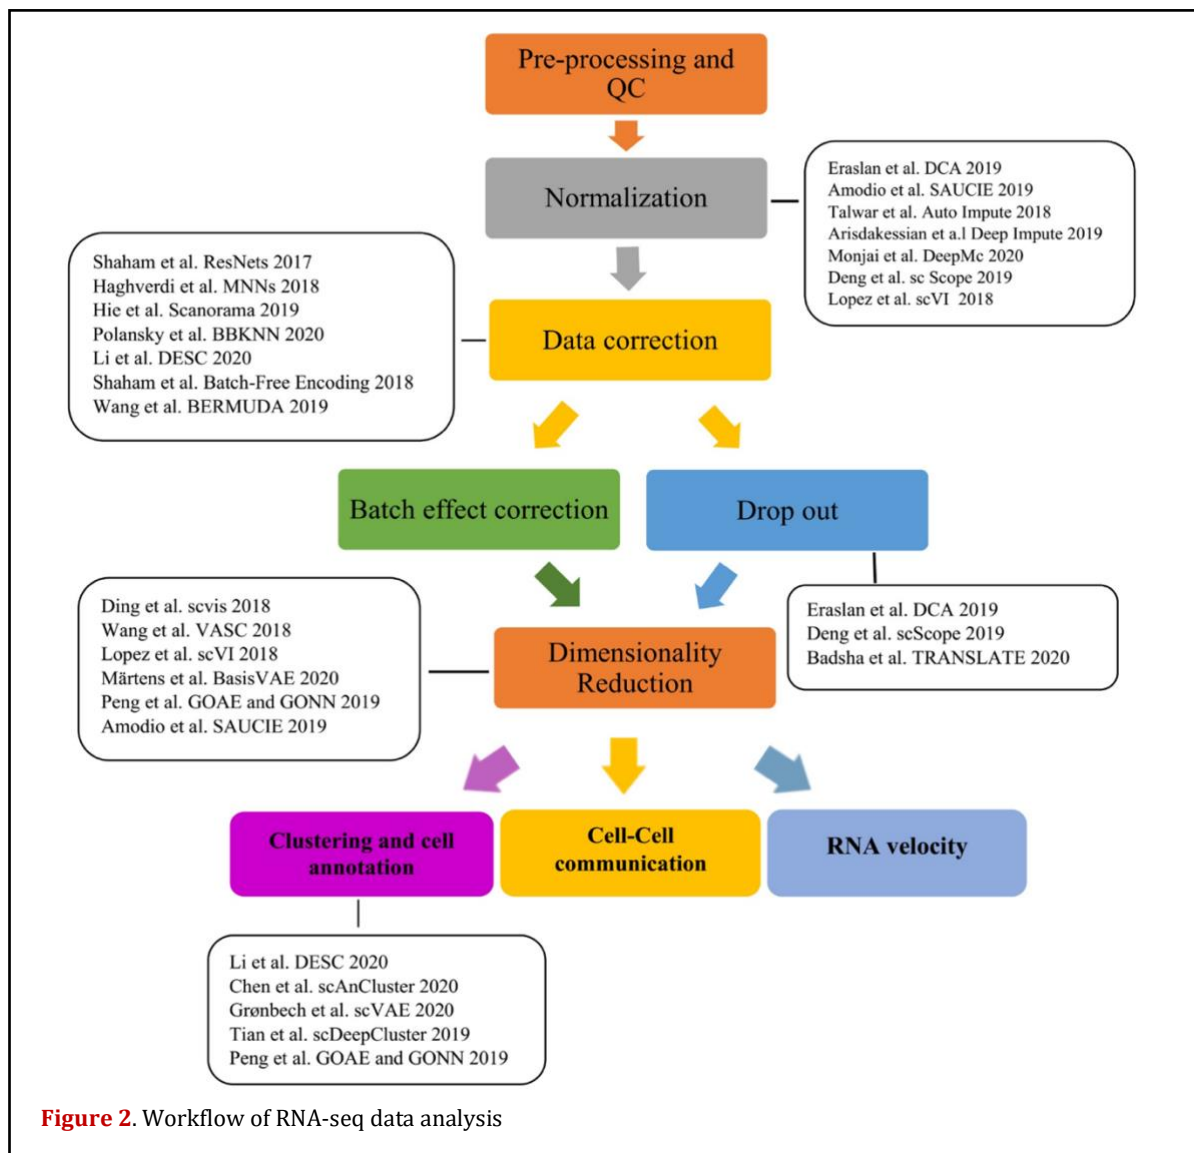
Pre-processing and QC

Normalization

Eraslan et al. DCA 2019
Amodio et al. SAUCIE 2019
Talwar et al. Auto Impute 2018
Arisdakessian et a.l Deep Impute 2019
Monjai et al. DeepMc 2020
Deng et al. sc Scope 2019
Lopez et al. scVI 2018

Shaham et al. ResNets 2017
Haghverdi et al. MNNs 2018
Hie et al. Scanorama 2019
Polansky et al. BBKNN 2020
Li et al. DESC 2020
Shaham et al. Batch-Free Encoding 2018
Wang et al. BERMUDA 2019

Data correction

Batch effect correction

Drop out

Ding et al. scvis 2018
Wang et al. VASC 2018
Lopez et al. scVI 2018
Märtens et al. BasisVAE 2020
Peng et al. GOAE and GONN 2019
Amodio et al. SAUCIE 2019

Dimensionality Reduction

Eraslan et al. DCA 2019
Deng et al. scScope 2019
Badsha et al. TRANSLATE 2020

Clustering and cell annotation

Cell-Cell communication

RNA velocity

Li et al. DESC 2020
Chen et al. scAnCluster 2020
Grønbech et al. scVAE 2020
Tian et al. scDeepCluster 2019
Peng et al. GOAE and GONN 2019

Figure 2. Workflow of RNA-seq data analysis